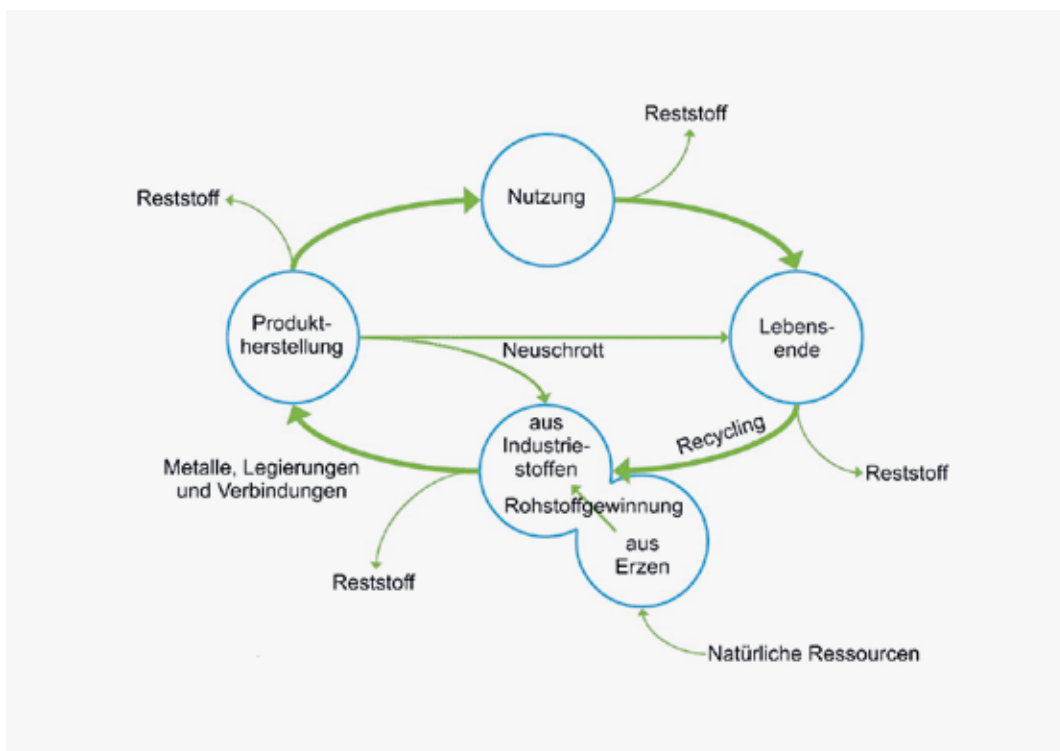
Reststoff

Nutzung

Reststoff

Produktherstellung

Neuschrott

Lebensende

aus Industriestoffen

Recycling

Reststoff

Metalle, Legierungen und Verbindungen

Rohstoffgewinnung

aus Erzen

Reststoff

Natürliche Ressourcen